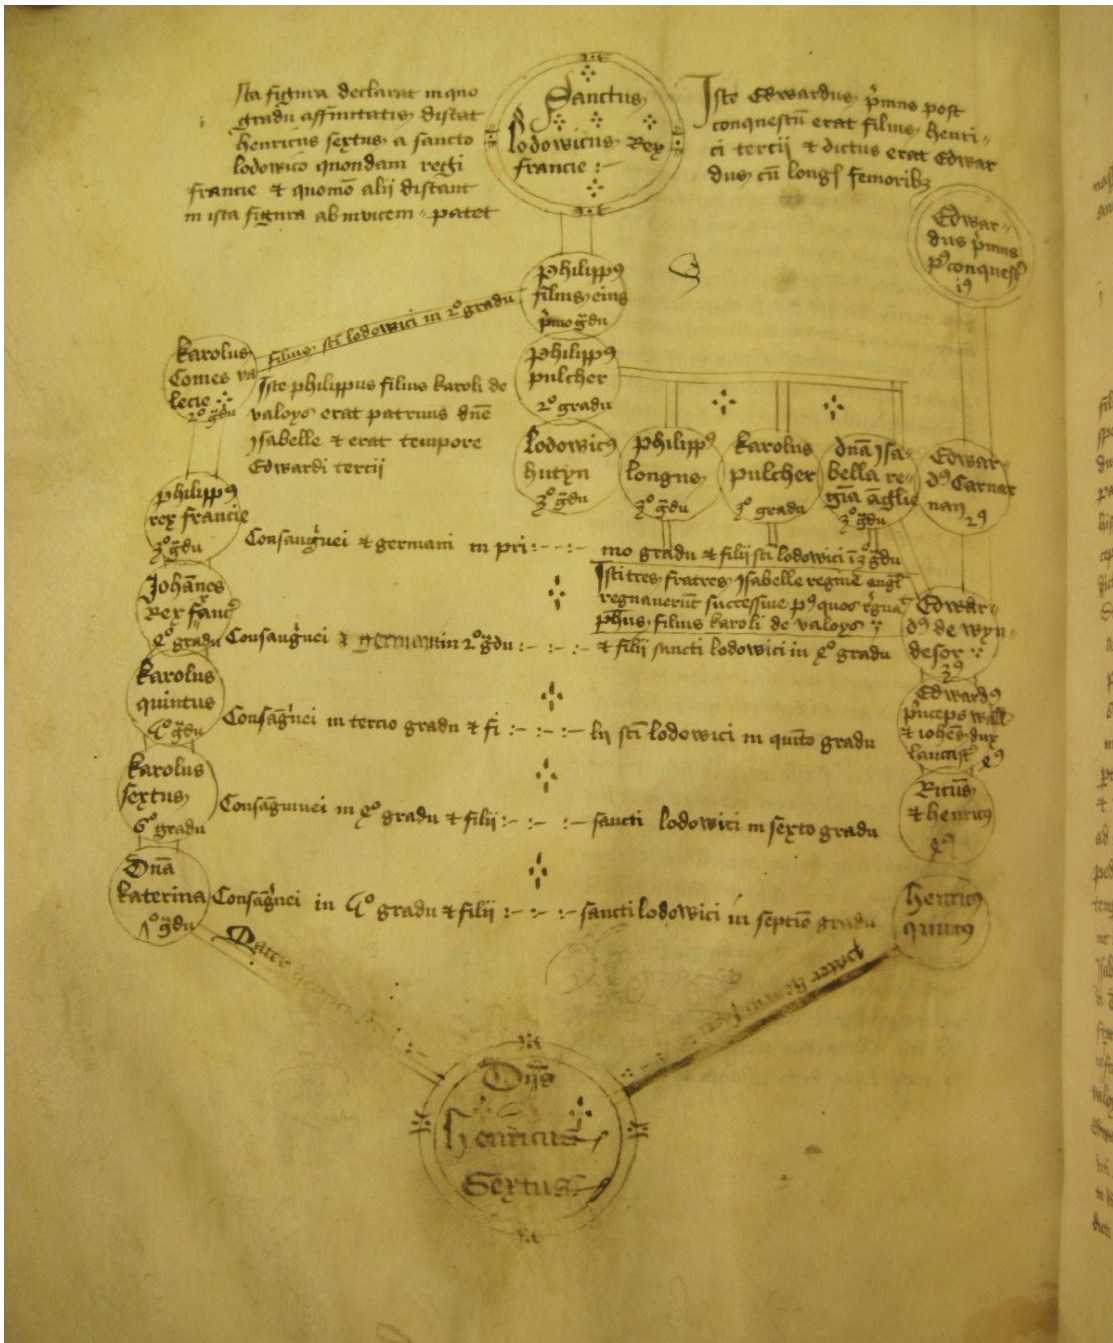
Ista figura declarat in quo gradu affinitatis distat henricus sextus a sancto lodowico quondam regi francie et quomodo alii distant in ista figura ab invicem patet

Sanctus lodowicus rex francie :—

Iste Edwardus primus post conquestum erat filius henrici tercii et dictus erat Edwardus cum longis femoribus

Edwardus primus post conquestum 1us

philippus filius eius primo gradu

Karolus Comes valesie 2o gradu

filius sancti lodowici in 2o gradu

Iste philippus filius Karoli de valoys erat patruus domine ysabelle et erat tempore Edwardi tercii

philippus pulcher 2o gradu

lodowicus hutyn 3o gradu

philippus longus 3o gradu

Karolus pulcher 3o gradu

domina ysabella regina anglie 3o gradu

Edwardus de Carnarvan 2us

philippus rex francie 3o gradu

Consanguinei et germani in pri :— :— mo gradu et filii sancti lodowici 3 gradu

Isti tres fratres ysabelle regine anglie regnauerunt successive post quos regnavit philippus filius Karoli de valoys

Johannes rex francie 4o gradu

Consanguinei et germani in 2o gradu :— :— :— et filii sancti lodowici in 4o gradu

Edwardus de wyndesor 3us

Karolus quintus 5o gradu

Consanguinei in tercio gradu et fi :— :— :— lii sancti lodowici in quinto gradu

Edwardus princeps wallie et Iohannes dux lancastrie 4o

Karolus sextus 6o gradu

Consanguinei in 4o gradu et filii :— :— :— sancti lodowici in sexto gradu

Ricardus et henricus 5o

Domina Katerina 7o gradu

Consanguinei in 4o gradu et filii :— :— :— sancti lodowici in septimo gradu

henricus quintus

Mater

pater

Dominus henricus sextus